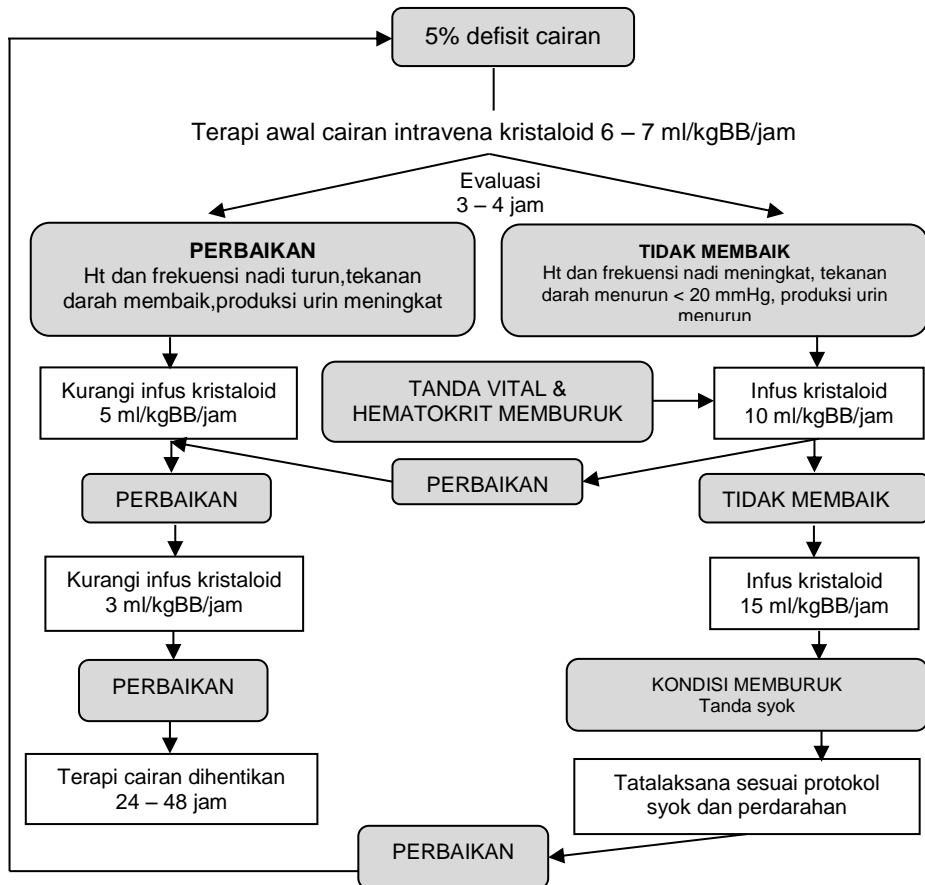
5% defisit cairan

Terapi awal cairan intravena kristaloid 6 – 7 ml/kgBB/jam

Evaluasi
3 – 4 jam

PERBAIKAN
Ht dan frekuensi nadi turun,tekanan darah membaik,produksi urin meningkat

TIDAK MEMBAIK
Ht dan frekuensi nadi meningkat, tekanan darah menurun < 20 mmHg, produksi urin menurun

Kurangi infus kristaloid
5 ml/kgBB/jam

TANDA VITAL &
HEMATOKRIT MEMBURUK

Infus kristaloid
10 ml/kgBB/jam

PERBAIKAN

PERBAIKAN

TIDAK MEMBAIK

Kurangi infus kristaloid
3 ml/kgBB/jam

Infus kristaloid
15 ml/kgBB/jam

PERBAIKAN

KONDISI MEMBURUK
Tanda syok

Terapi cairan dihentikan
24 – 48 jam

Tatalaksana sesuai protokol syok dan perdarahan

PERBAIKAN